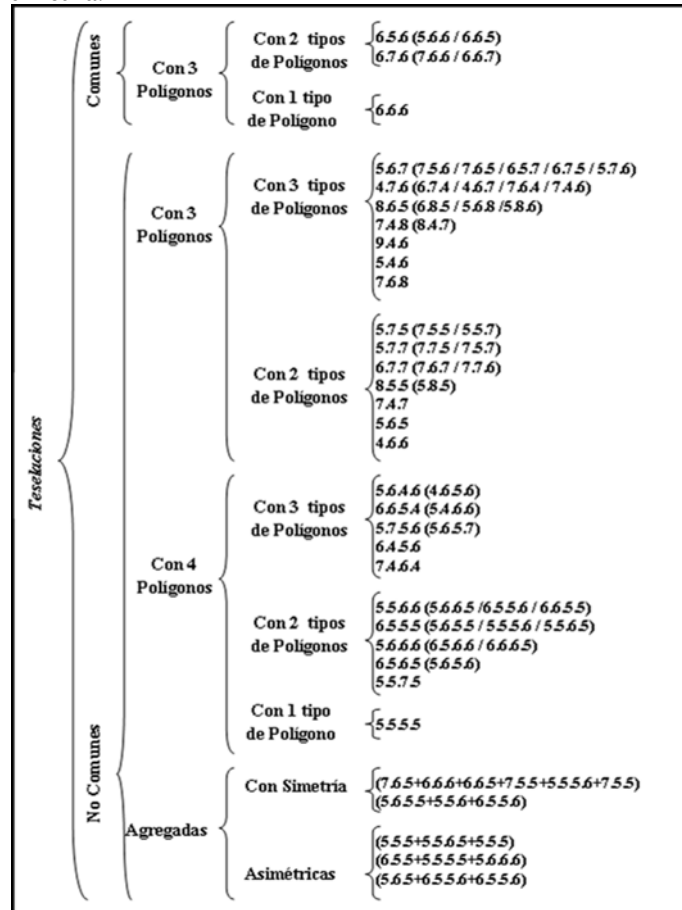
Teselaciones

Comunes

Con 3 Polígonos

Con 2 tipos de Polígonos
6.5.6 (5.6.6 / 6.6.5)
6.7.6 (7.6.6 / 6.6.7)

Con 1 tipo de Polígono
6.6.6

No Comunes

Con 3 Polígonos

Con 3 tipos de Polígonos
5.6.7 (7.5.6 / 7.6.5 / 6.5.7 / 6.7.5 / 5.7.6)
4.7.6 (6.7.4 / 4.6.7 / 7.6.4 / 7.4.6)
8.6.5 (6.8.5 / 5.6.8 /5.8.6)
7.4.8 (8.4.7)
9.4.6
5.4.6
7.6.8

Con 2 tipos de Polígonos
5.7.5 (7.5.5 / 5.5.7)
5.7.7 (7.7.5 / 7.5.7)
6.7.7 (7.6.7 / 7.7.6)
8.5.5 (5.8.5)
7.4.7
5.6.5
4.6.6

Con 4 Polígonos

Con 3 tipos de Polígonos
5.6.4.6 (4.6.5.6)
6.6.5.4 (5.4.6.6)
5.7.5.6 (5.6.5.7)
6.4.5.6
7.4.6.4

Con 2 tipos de Polígonos
5.5.6.6 (5.6.6.5 /6.5.5.6 / 6.6.5.5)
6.5.5.5 (5.6.5.5 / 5.5.5.6 / 5.5.6.5)
5.6.6.6 (6.5.6.6 / 6.6.6.5)
6.5.6.5 (5.6.5.6)
5.5.7.5

Con 1 tipo de Polígono
5.5.5.5

Agregadas

Con Simetría
(7.6.5+6.6.6+6.6.5+7.5.5+5.5.5.6+7.5.5)
(5.6.5.5+5.5.6+6.5.5.6)

Asimétricas
(5.5.5+5.5.6.5+5.5.5)
(6.5.5+5.5.5.5+5.6.6.6)
(5.6.5+6.5.5.6+6.5.5.6)